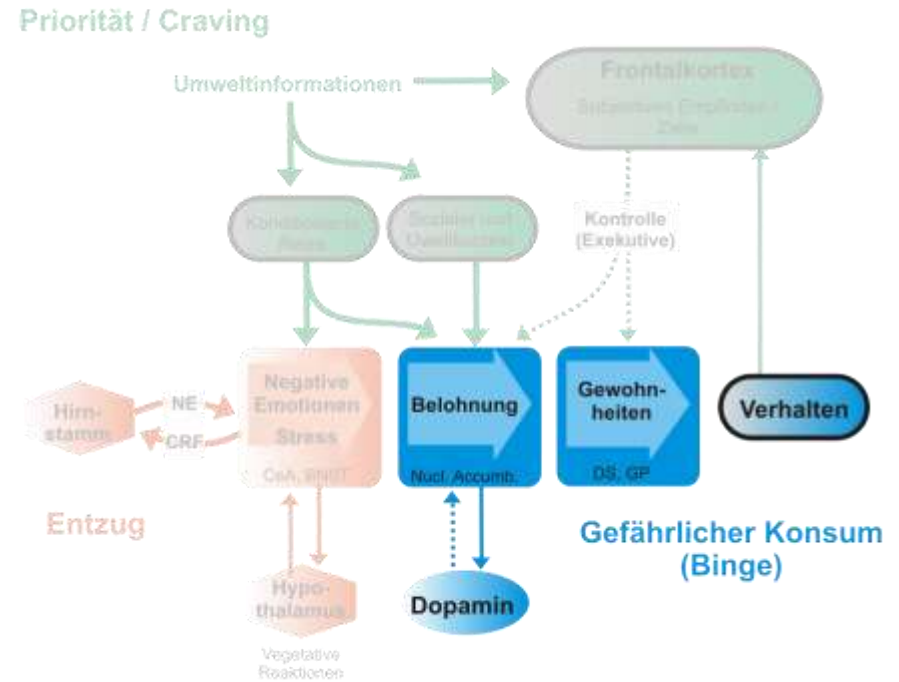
Priorität / Craving

Umweltinformationen

Frontalkortex

Subjektives Empfinden / Ziele

Konditionierte Reize

Sozialer und Umweltkontext

Kontrolle (Exekutive)

Hirnstamm

NE

CRF

Negative Emotionen

Stress

CeA, BNST

Belohnung

Nucl. Accumb.

Gewohnheiten

DS, GP

Verhalten

Entzug

Gefährlicher Konsum (Binge)

Hypothalamus

Dopamin

Vegetative Reaktionen